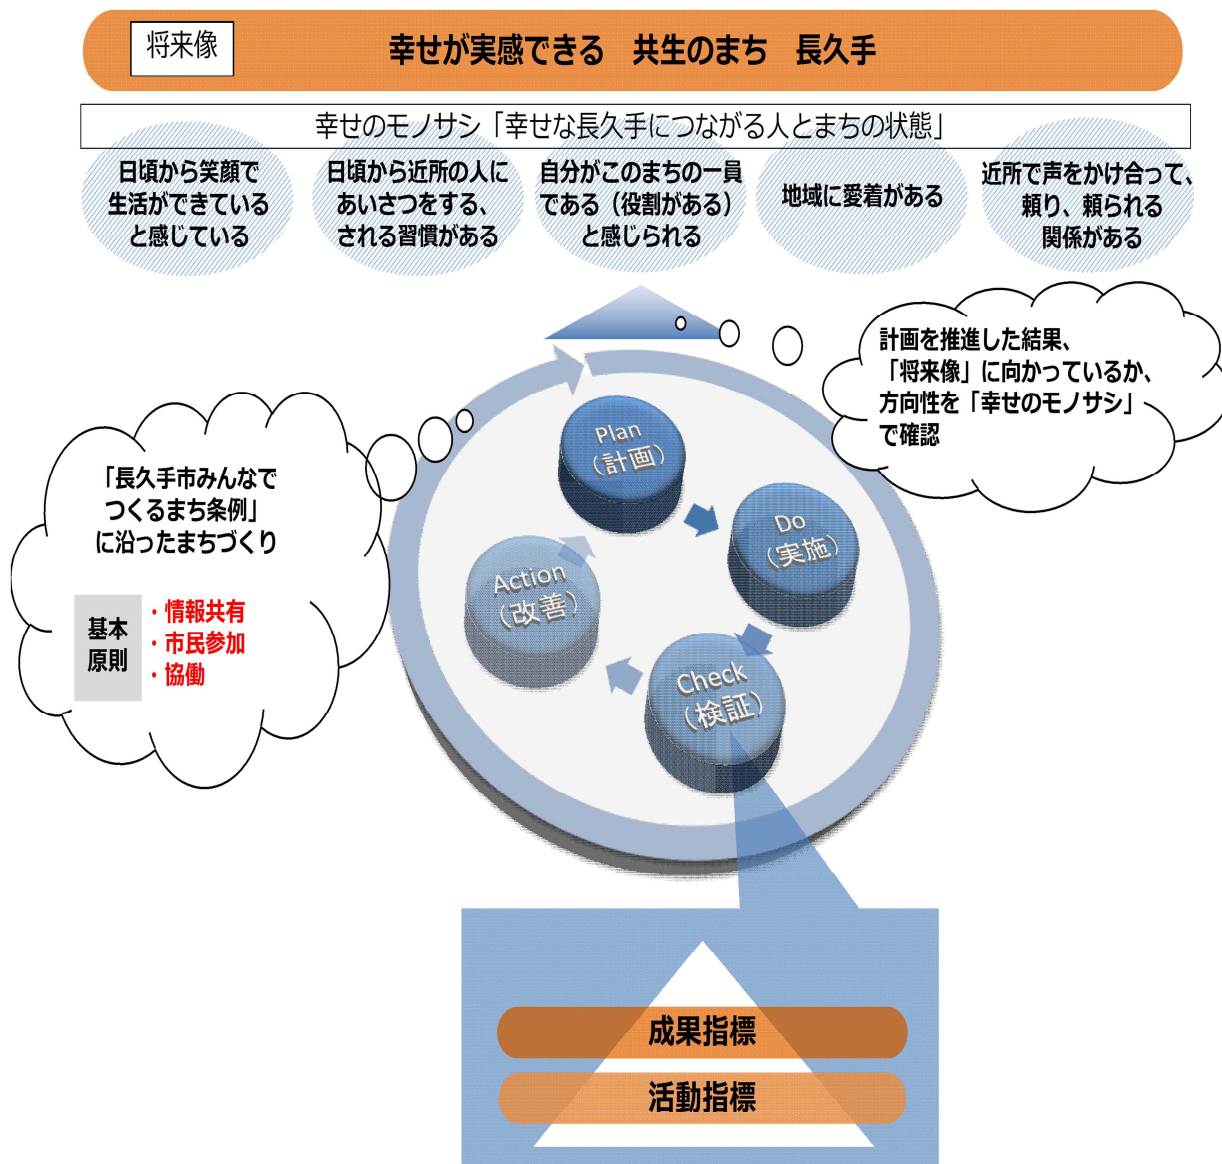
将来像

幸せが実感できる　共生のまち　長久手

幸せのモノサシ「幸せな長久手につながる人とまちの状態」

日頃から笑顔で生活ができていると感じている

日頃から近所の人にあいさつをする、される習慣がある

自分がこのまちの一員である（役割がある）と感じられる

地域に愛着がある

近所で声をかけ合って、頼り、頼られる関係がある

計画を推進した結果、「将来像」に向かっているか、方向性を「幸せのモノサシ」で確認

「長久手市みんなでつくるまち条例」に沿ったまちづくり

基本原則

・情報共有
・市民参加
・協働

Plan（計画）

Do（実施）

Check（検証）

Action（改善）

成果指標

活動指標